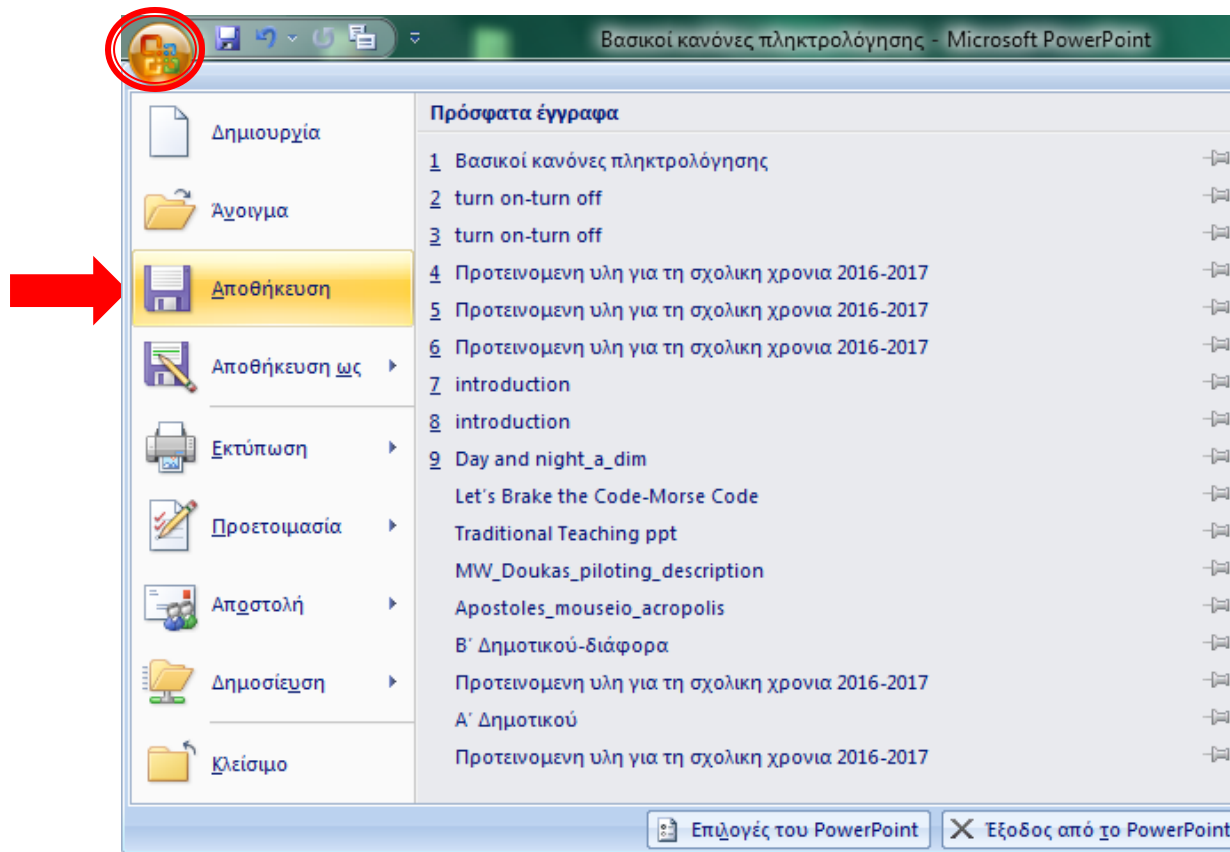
Βασικοί κανόνες πληκτρολόγησης - Microsoft PowerPoint

Δημιουργία
Άνοιγμα
Αποθήκευση
Αποθήκευση ως
Εκτύπωση
Προετοιμασία
Αποστολή
Δημοσίευση
Κλείσιμο

Πρόσφατα έγγραφα
1 Βασικοί κανόνες πληκτρολόγησης
2 turn on-turn off
3 turn on-turn off
4 Προτεινομενη υλη για τη σχολικη χρονια 2016-2017
5 Προτεινομενη υλη για τη σχολικη χρονια 2016-2017
6 Προτεινομενη υλη για τη σχολικη χρονια 2016-2017
7 introduction
8 introduction
9 Day and night_a_dim
Let's Brake the Code-Morse Code
Traditional Teaching ppt
MW_Doukas_piloting_description
Apostoles_mouseio_acropolis
Β΄ Δημοτικού-διάφορα
Προτεινομενη υλη για τη σχολικη χρονια 2016-2017
Α΄ Δημοτικού
Προτεινομενη υλη για τη σχολικη χρονια 2016-2017

Επιλογές του PowerPoint
Έξοδος από το PowerPoint